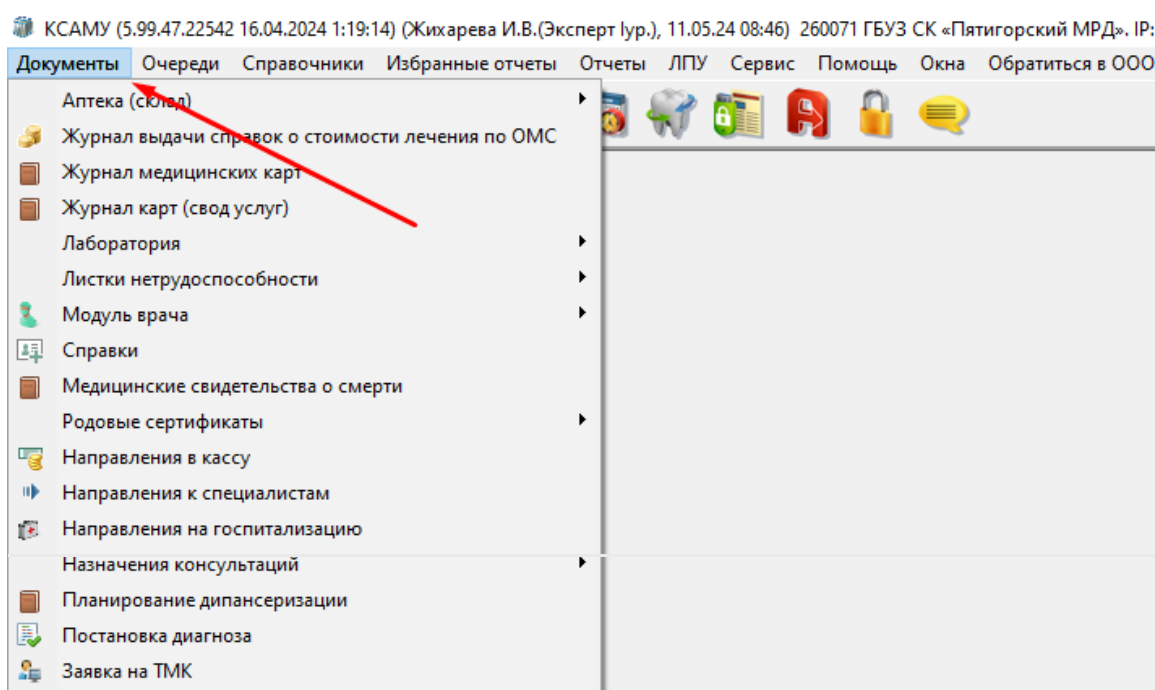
КСАМУ (5.99.47.22542 16.04.2024 1:19:14) (Жихарева И.В.(Эксперт lур.), 11.05.24 08:46) 260071 ГБУЗ СК «Пятигорский МРД». IP:

Документы Очереди Справочники Избранные отчеты Отчеты ЛПУ Сервис Помощь Окна Обратиться в ООО

Аптека (склад)
Журнал выдачи справок о стоимости лечения по ОМС
Журнал медицинских карт
Журнал карт (свод услуг)
Лаборатория
Листки нетрудоспособности
Модуль врача
Справки
Медицинские свидетельства о смерти
Родовые сертификаты
Направления в кассу
Направления к специалистам
Направления на госпитализацию
Назначения консультаций
Планирование дипансеризации
Постановка диагноза
Заявка на ТМК